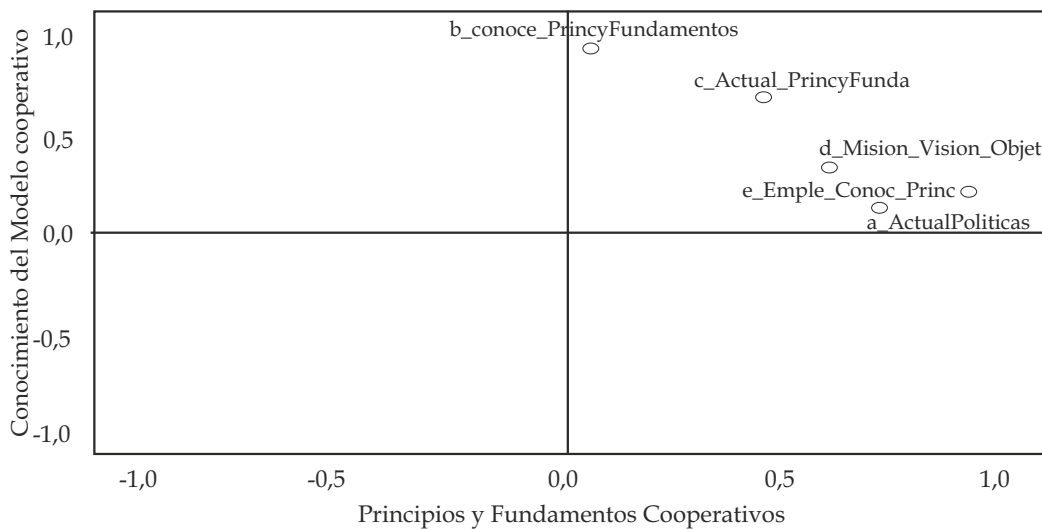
Conocimiento del Modelo cooperativo

1,0
0,5
0,0
-0,5
-1,0

b_conoce_PrincyFundamentos
c_Actual_PrincyFunda
d_Mision_Vision_Objet
e_Emple_Conoc_Princ
a_ActualPoliticas

-1,0
-0,5
0,0
0,5
1,0

Principios y Fundamentos Cooperativos